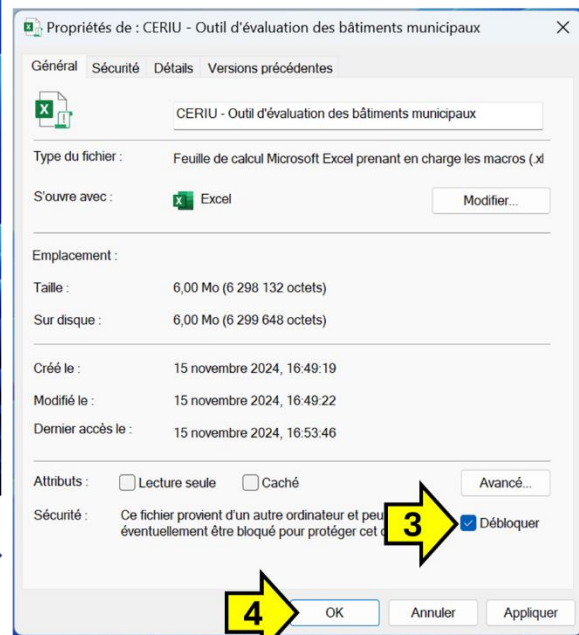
Propriétés de : CERIU - Outil d'évaluation des bâtiments municipaux

Général | Sécurité | Détails | Versions précédentes

CERIU - Outil d'évaluation des bâtiments municipaux

Type du fichier : Feuille de calcul Microsoft Excel prenant en charge les macros (.xl

S'ouvre avec : Excel | Modifier...

Emplacement :

Taille : 6,00 Mo (6 298 132 octets)

Sur disque : 6,00 Mo (6 299 648 octets)

Créé le : 15 novembre 2024, 16:49:19

Modifié le : 15 novembre 2024, 16:49:22

Dernier accès le : 15 novembre 2024, 16:53:46

Attributs : Lecture seule | Caché | Avancé...

Sécurité : Ce fichier provient d'un autre ordinateur et peu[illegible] éventuellement être bloqué pour protéger cet o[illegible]

3

Débloquer

4

OK | Annuler | Appliquer